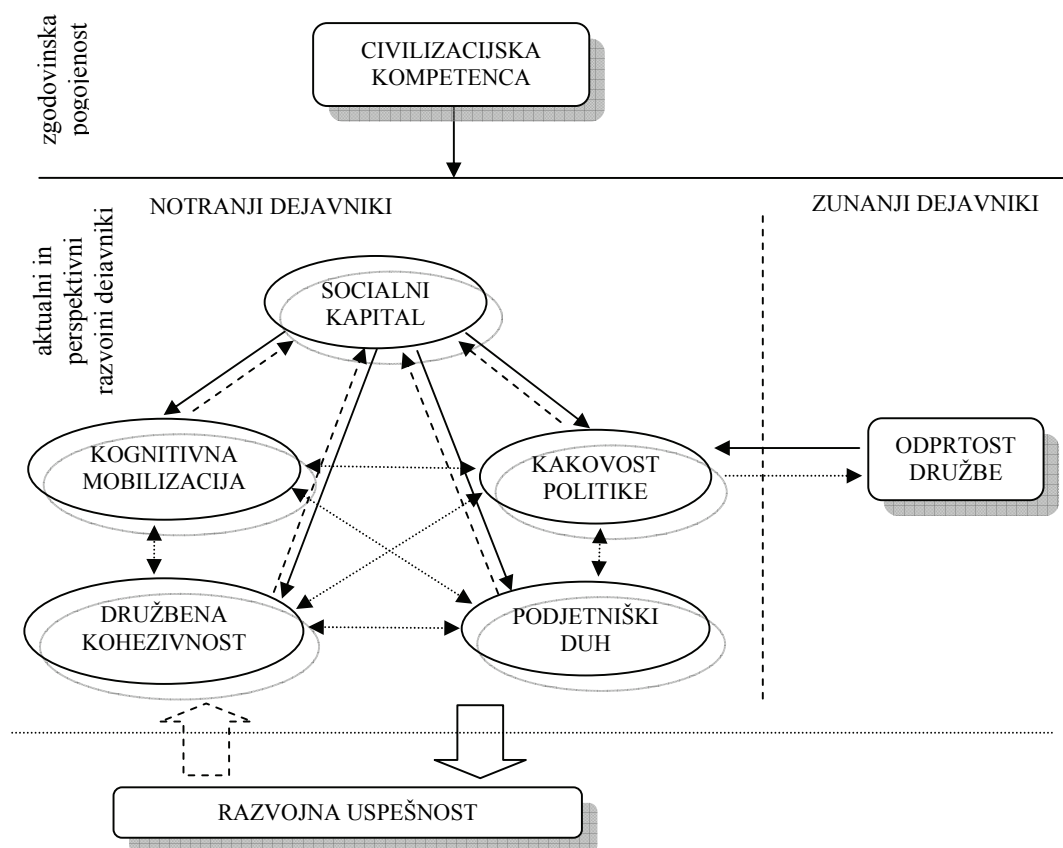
zgodovinska pogojenost

CIVILIZACIJSKA KOMPETENCA

NOTRANJI DEJAVNIKI

ZUNANJI DEJAVNIKI

aktualni in perspektivni razvoini dejavniki

SOCIALNI KAPITAL

KOGNITIVNA MOBILIZACIJA

KAKOVOST POLITIKE

ODPRTOST DRUŽBE

DRUŽBENA KOHEZIVNOST

PODJETNIŠKI DUH

RAZVOJNA USPEŠNOST